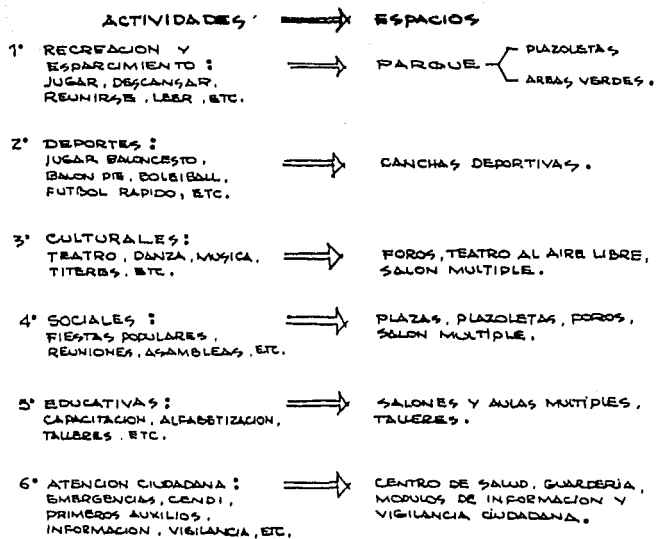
ACTIVIDADES ⟹ ESPACIOS

1° RECREACION Y ESPARCIMIENTO : JUGAR, DESCANSAR, REUNIRSE, LEER, ETC. ⟹ PARQUE – PLAZOLETAS – AREAS VERDES.

2° DEPORTES : JUGAR BALONCESTO, BALON PIE, BOLEIBALL, FUTBOL RAPIDO, ETC. ⟹ CANCHAS DEPORTIVAS.

3° CULTURALES : TEATRO, DANZA, MUSICA, TITERES, ETC. ⟹ FOROS, TEATRO AL AIRE LIBRE, SALON MULTIPLE.

4° SOCIALES : FIESTAS POPULARES, REUNIONES, ASAMBLEAS, ETC. ⟹ PLAZAS, PLAZOLETAS, FOROS, SALON MULTIPLE.

5° EDUCATIVAS : CAPACITACION, ALFABETIZACION, TALLERES. ETC. ⟹ SALONES Y AULAS MULTIPLES, TALLERES.

6° ATENCION CIUDADANA : EMERGENCIAS, CENDI, PRIMEROS AUXILIOS, INFORMACION, VIGILANCIA, ETC. ⟹ CENTRO DE SALUD, GUARDERIA, MODULOS DE INFORMACION Y VIGILANCIA CIUDADANA.